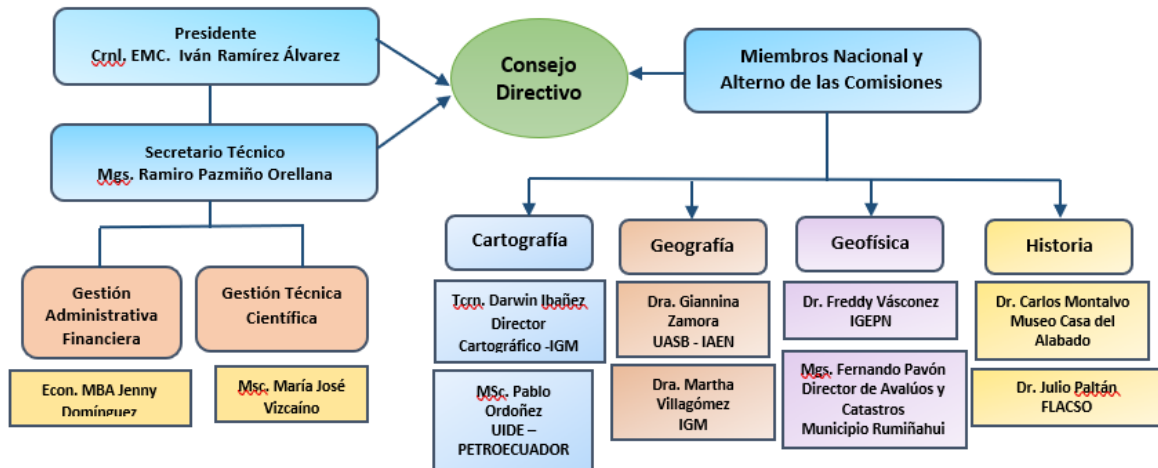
Presidente
Crnl. EMC. Iván Ramírez Álvarez

Secretario Técnico
Mgs. Ramiro Pazmiño Orellana

Consejo Directivo

Miembros Nacional y Alterno de las Comisiones

Gestión Administrativa Financiera

Econ. MBA Jenny Domínguez

Gestión Técnica Científica

Msc. María José Vizcaíno

Cartografía

Tcrn. Darwin Ibañez Director Cartográfico -IGM

MSc. Pablo Ordoñez UIDE – PETROECUADOR

Geografía

Dra. Giannina Zamora UASB - IAEN

Dra. Martha Villagómez IGM

Geofísica

Dr. Freddy Vásconez IGEPN

Mgs. Fernando Pavón Director de Avalúos y Catastros Municipio Rumiñahui

Historia

Dr. Carlos Montalvo Museo Casa del Alabado

Dr. Julio Paltán FLACSO